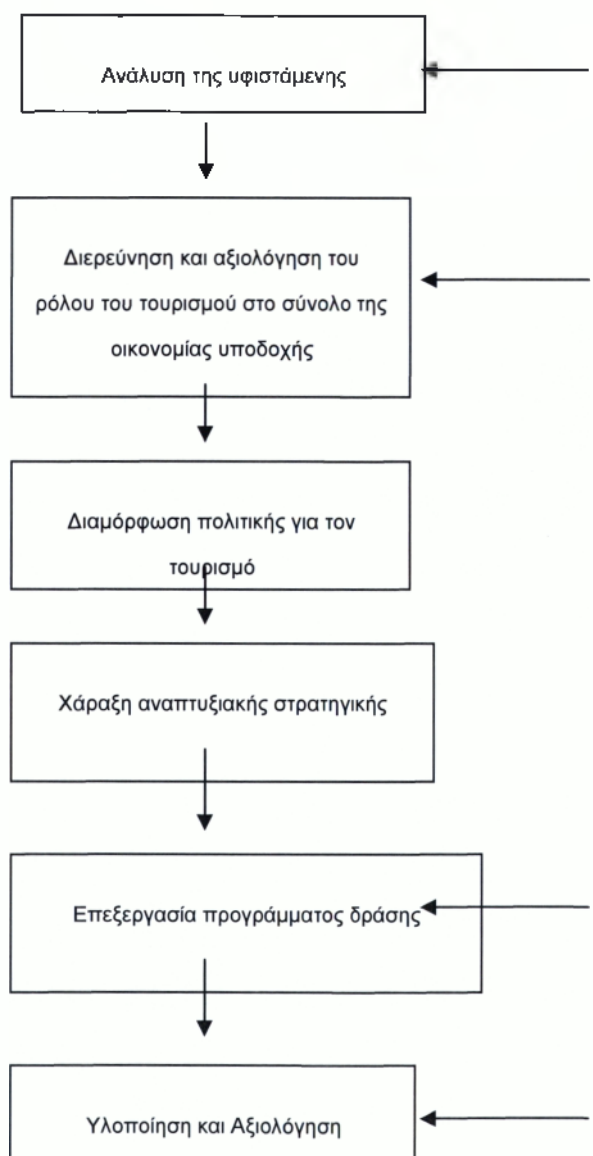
Ανάλυση της υφιστάμενης

Διερεύνηση και αξιολόγηση του ρόλου του τουρισμού στο σύνολο της οικονομίας υποδοχής

Διαμόρφωση πολιτικής για τον τουρισμό

Χάραξη αναπτυξιακής στρατηγικής

Επεξεργασία προγράμματος δράσης

Υλοποίηση και Αξιολόγηση